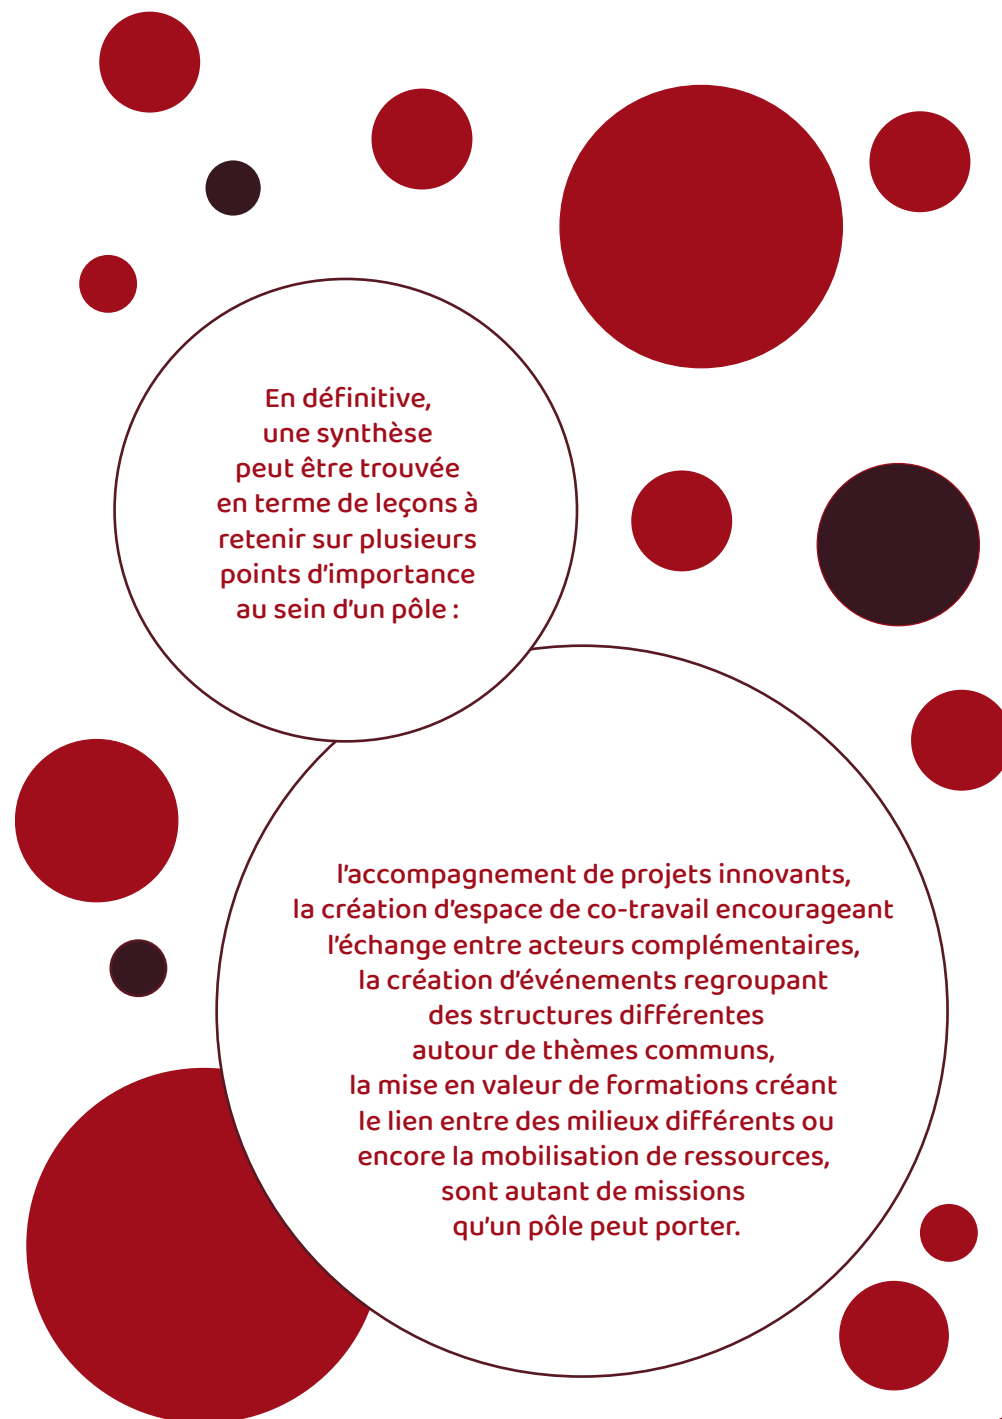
En définitive, une synthèse peut être trouvée en terme de leçons à retenir sur plusieurs points d’importance au sein d’un pôle :

l’accompagnement de projets innovants, la création d’espace de co-travail encourageant l’échange entre acteurs complémentaires, la création d’événements regroupant des structures différentes autour de thèmes communs, la mise en valeur de formations créant le lien entre des milieux différents ou encore la mobilisation de ressources, sont autant de missions qu’un pôle peut porter.